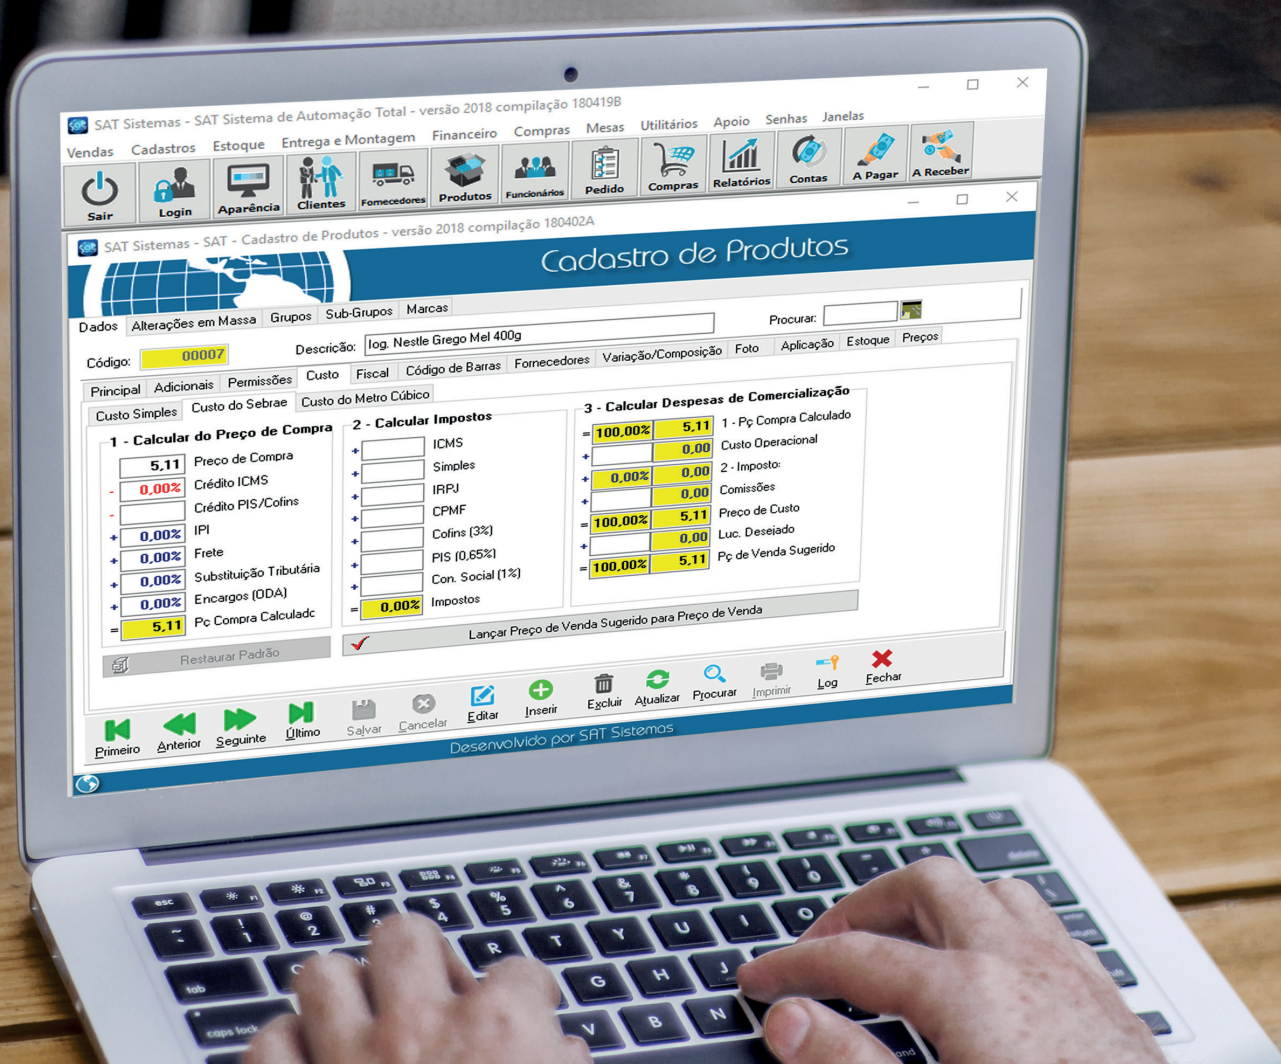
SAT Sistemas - SAT Sistema de Automação Total - versão 2018 compilação 180419B

Vendas Cadastros Estoque Entrega e Montagem Financeiro Compras Mesas Utilitários Apoio Senhas Janelas

Sair Login Aparência Clientes Fornecedores Produtos Funcionários Pedido Compras Relatórios Contas A Pagar A Receber

SAT Sistemas - SAT - Cadastro de Produtos - versão 2018 compilação 180402A

Cadastro de Produtos

Dados | Alterações em Massa | Grupos | Sub-Grupos | Marcas

Procurar:

Código: 00007 Descrição: Iog. Nestle Grego Mel 400g

Principal | Adicionais | Permissões | Custo | Fiscal | Código de Barras | Fornecedores | Variação/Composição | Foto | Aplicação | Estoque | Preços

Custo Simples | Custo do Sebrae | Custo do Metro Cúbico

1 - Calcular do Preço de Compra
5,11 Preço de Compra
- 0,00% Crédito ICMS
- Crédito PIS/Cofins
+ 0,00% IPI
+ 0,00% Frete
+ 0,00% Substituição Tributária
+ 0,00% Encargos (ODA)
= 5,11 Pç Compra Calculadc

2 - Calcular Impostos
+ ICMS
+ Simples
+ IRPJ
+ CPMF
+ Cofins (3%)
+ PIS (0,65%)
+ Con. Social (1%)
= 0,00% Impostos

3 - Calcular Despesas de Comercialização
= 100,00% 5,11 1 - Pç Compra Calculado
+ 0,00 Custo Operacional
+ 0,00% 0,00 2 - Imposto:
+ 0,00 Comissões
= 100,00% 5,11 Preço de Custo
+ 0,00 Luc. Desejado
= 100,00% 5,11 Pç de Venda Sugerido

Restaurar Padrão

Lançar Preço de Venda Sugerido para Preço de Venda

Primeiro Anterior Seguinte Último Salvar Cancelar Editar Inserir Excluir Atualizar Procurar Imprimir Log Fechar

Desenvolvido por SAT Sistemas